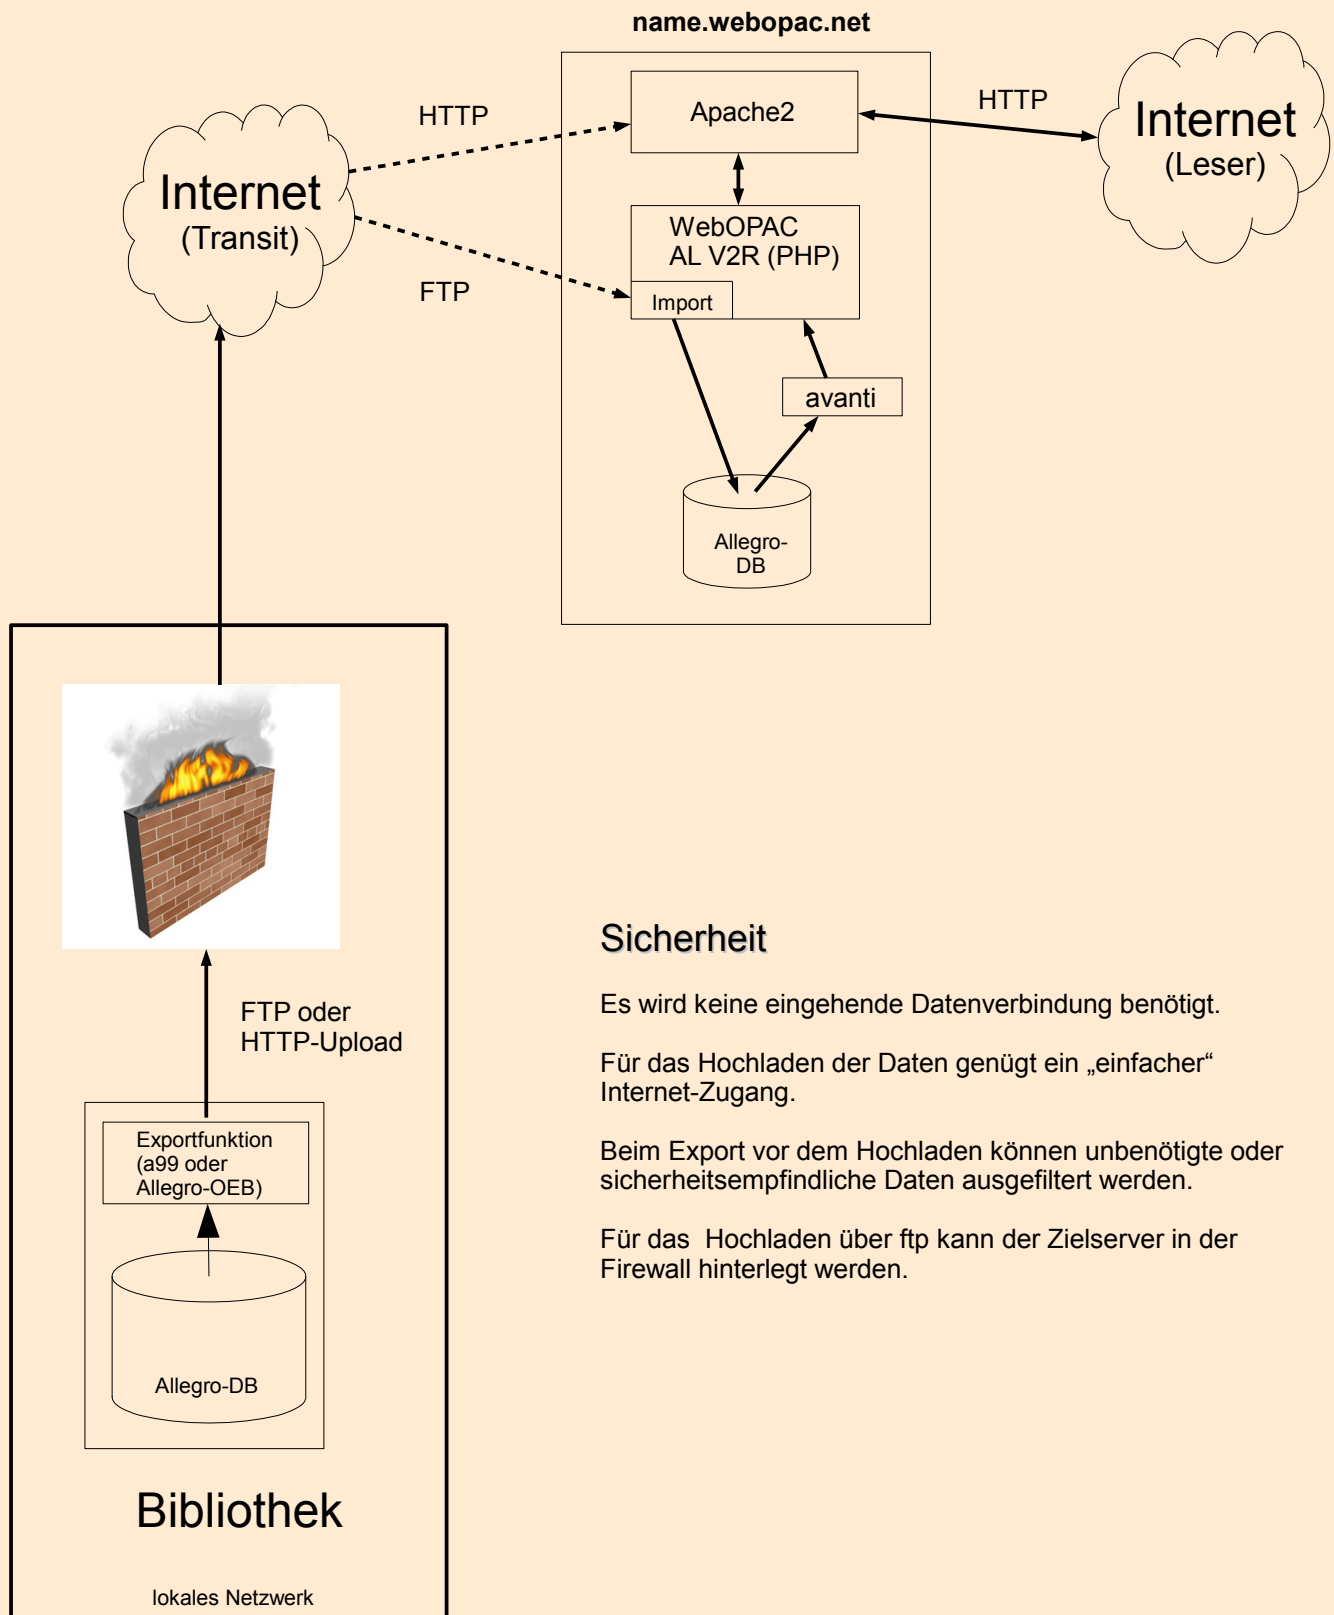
name.webopac.net

HTTP

Apache2

HTTP

Internet
(Leser)

Internet
(Transit)

WebOPAC
AL V2R (PHP)

Import

FTP

avanti

Allegro-DB

Exportfunktion (a99 oder Allegro-OEB)

FTP oder HTTP-Upload

Allegro-DB

Bibliothek

lokales Netzwerk

Sicherheit

Es wird keine eingehende Datenverbindung benötigt.

Für das Hochladen der Daten genügt ein „einfacher“ Internet-Zugang.

Beim Export vor dem Hochladen können unbenötigte oder sicherheitsempfindliche Daten ausgefiltert werden.

Für das  Hochladen über ftp kann der Zielserver in der Firewall hinterlegt werden.